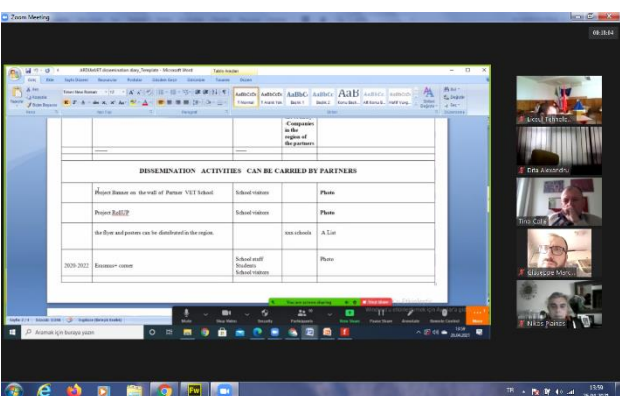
Zoom Meeting

00:18:44

ARDAHAN dissemination diary_Template - Microsoft Word

Tablo Araçları

Giriş

Yapıştır

Times New Roman

Pano

Yazı Tipi

Paragraf

AaBbCcDc

1 Normal

AaBbCcDc

1 Aralık Yok

AaBbC

Başlık 1

AaBbCc

Başlık 2

AaB

Konu Başlı...

AaBbCcI

Alt Konu B...

AaBbCcDc

Hafif Vurg...

Stiller

Stilleri Değiştir

Bul

Değiştir

Seç

Düzenleme

Companies in the region of the partners

DISSEMINATION ACTIVITIES CAN BE CARRIED BY PARTNERS

| | Project Banner on the wall of Partner VET School. | School visitors | | Photo |
|---|---|---|---|---|
| | Project RollUP | School visitors | | Photo |
| | the flyer and posters can be distributed in the region. | | vocational schools | A List |
| 2020-2022 | Erasmus+ corner | School staff Students School visitors | | Photo |

You are screen sharing

Stop Share

Mute

Stop Video

Security

Participants

New Share

Pause Share

Annotate

Remote Control

More

Aramak için buraya yazın

Sayfa: 2 / 4

Sözcük: 1.046

Türkçe

Aksu Teknik...

Erla Alexandru

Tino Cuta

Giuseppe Mort...

Nikos Pairos

13:59